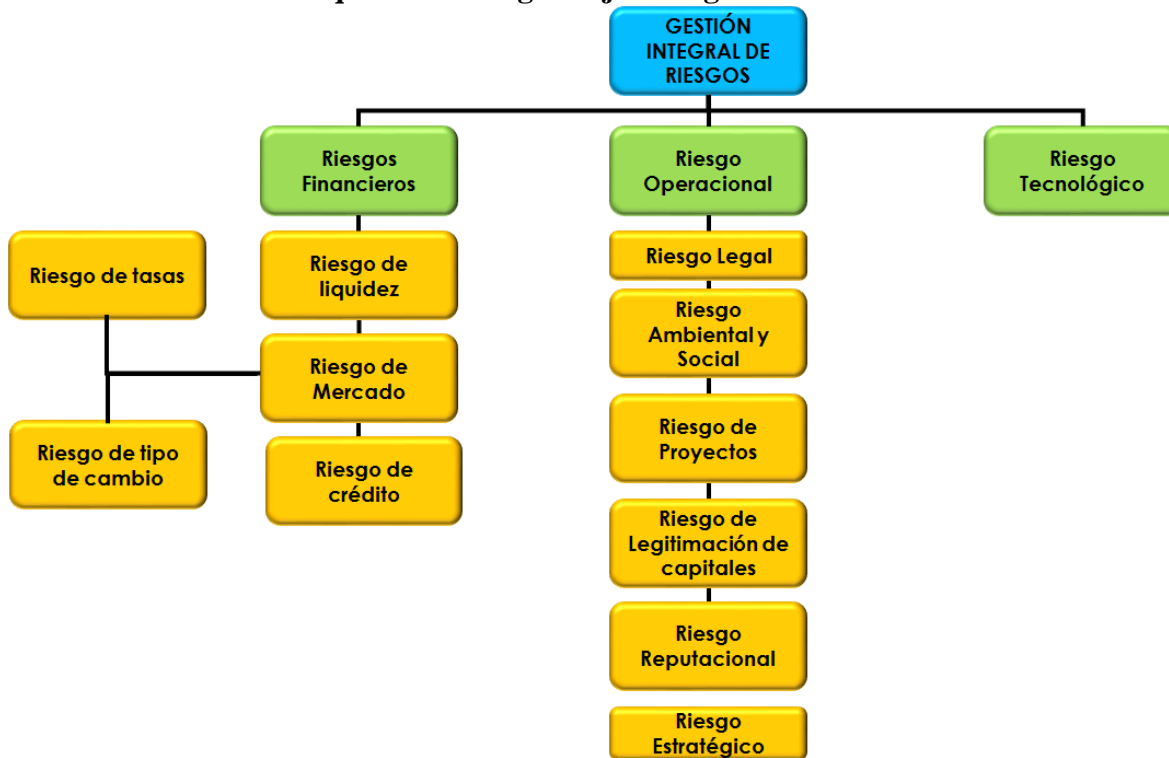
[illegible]

GESTIÓN INTEGRAL DE RIESGOS

Riesgos Financieros

Riesgo Operacional

Riesgo Tecnológico

Riesgo de tasas

Riesgo de liquidez

Riesgo de Mercado

Riesgo de tipo de cambio

Riesgo de crédito

Riesgo Legal

Riesgo Ambiental y Social

Riesgo de Proyectos

Riesgo de Legitimación de capitales

Riesgo Reputacional

Riesgo Estratégico